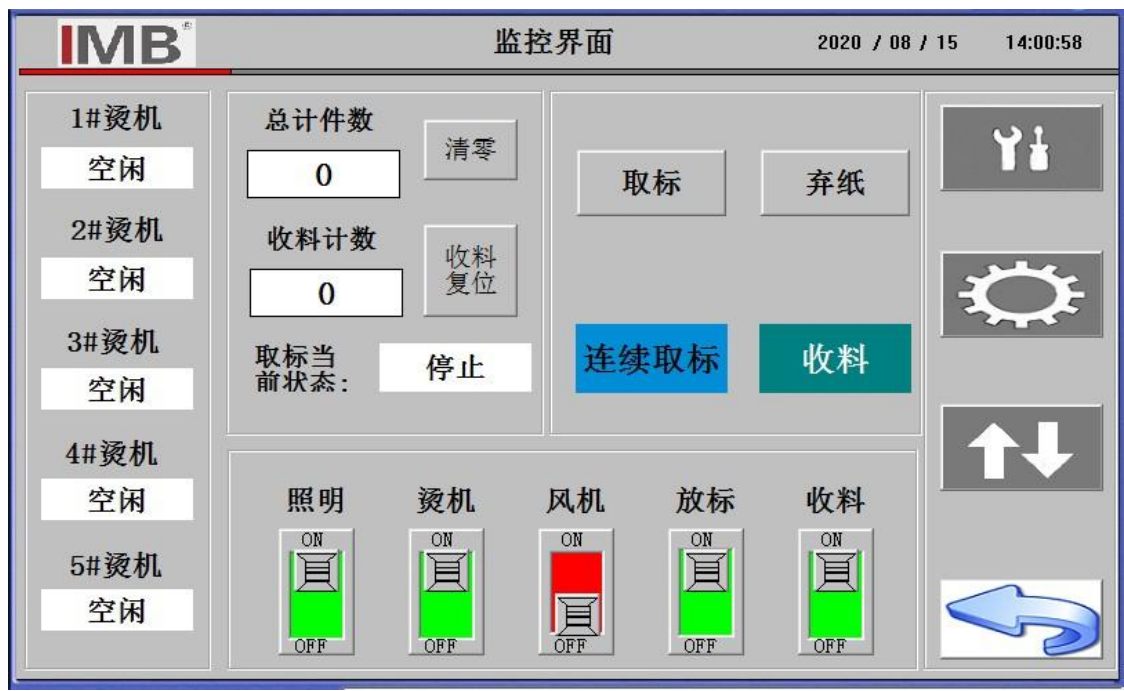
IMB

监控界面

2020 / 08 / 15 14:00:58

1#烫机
空闲
2#烫机
空闲
3#烫机
空闲
4#烫机
空闲
5#烫机
空闲

总计件数
0
清零

收料计数
0
收料复位

取标当前状态:
停止

取标
弃纸
连续取标
收料

照明
ON
OFF
烫机
ON
OFF
风机
ON
OFF
放标
ON
OFF
收料
ON
OFF